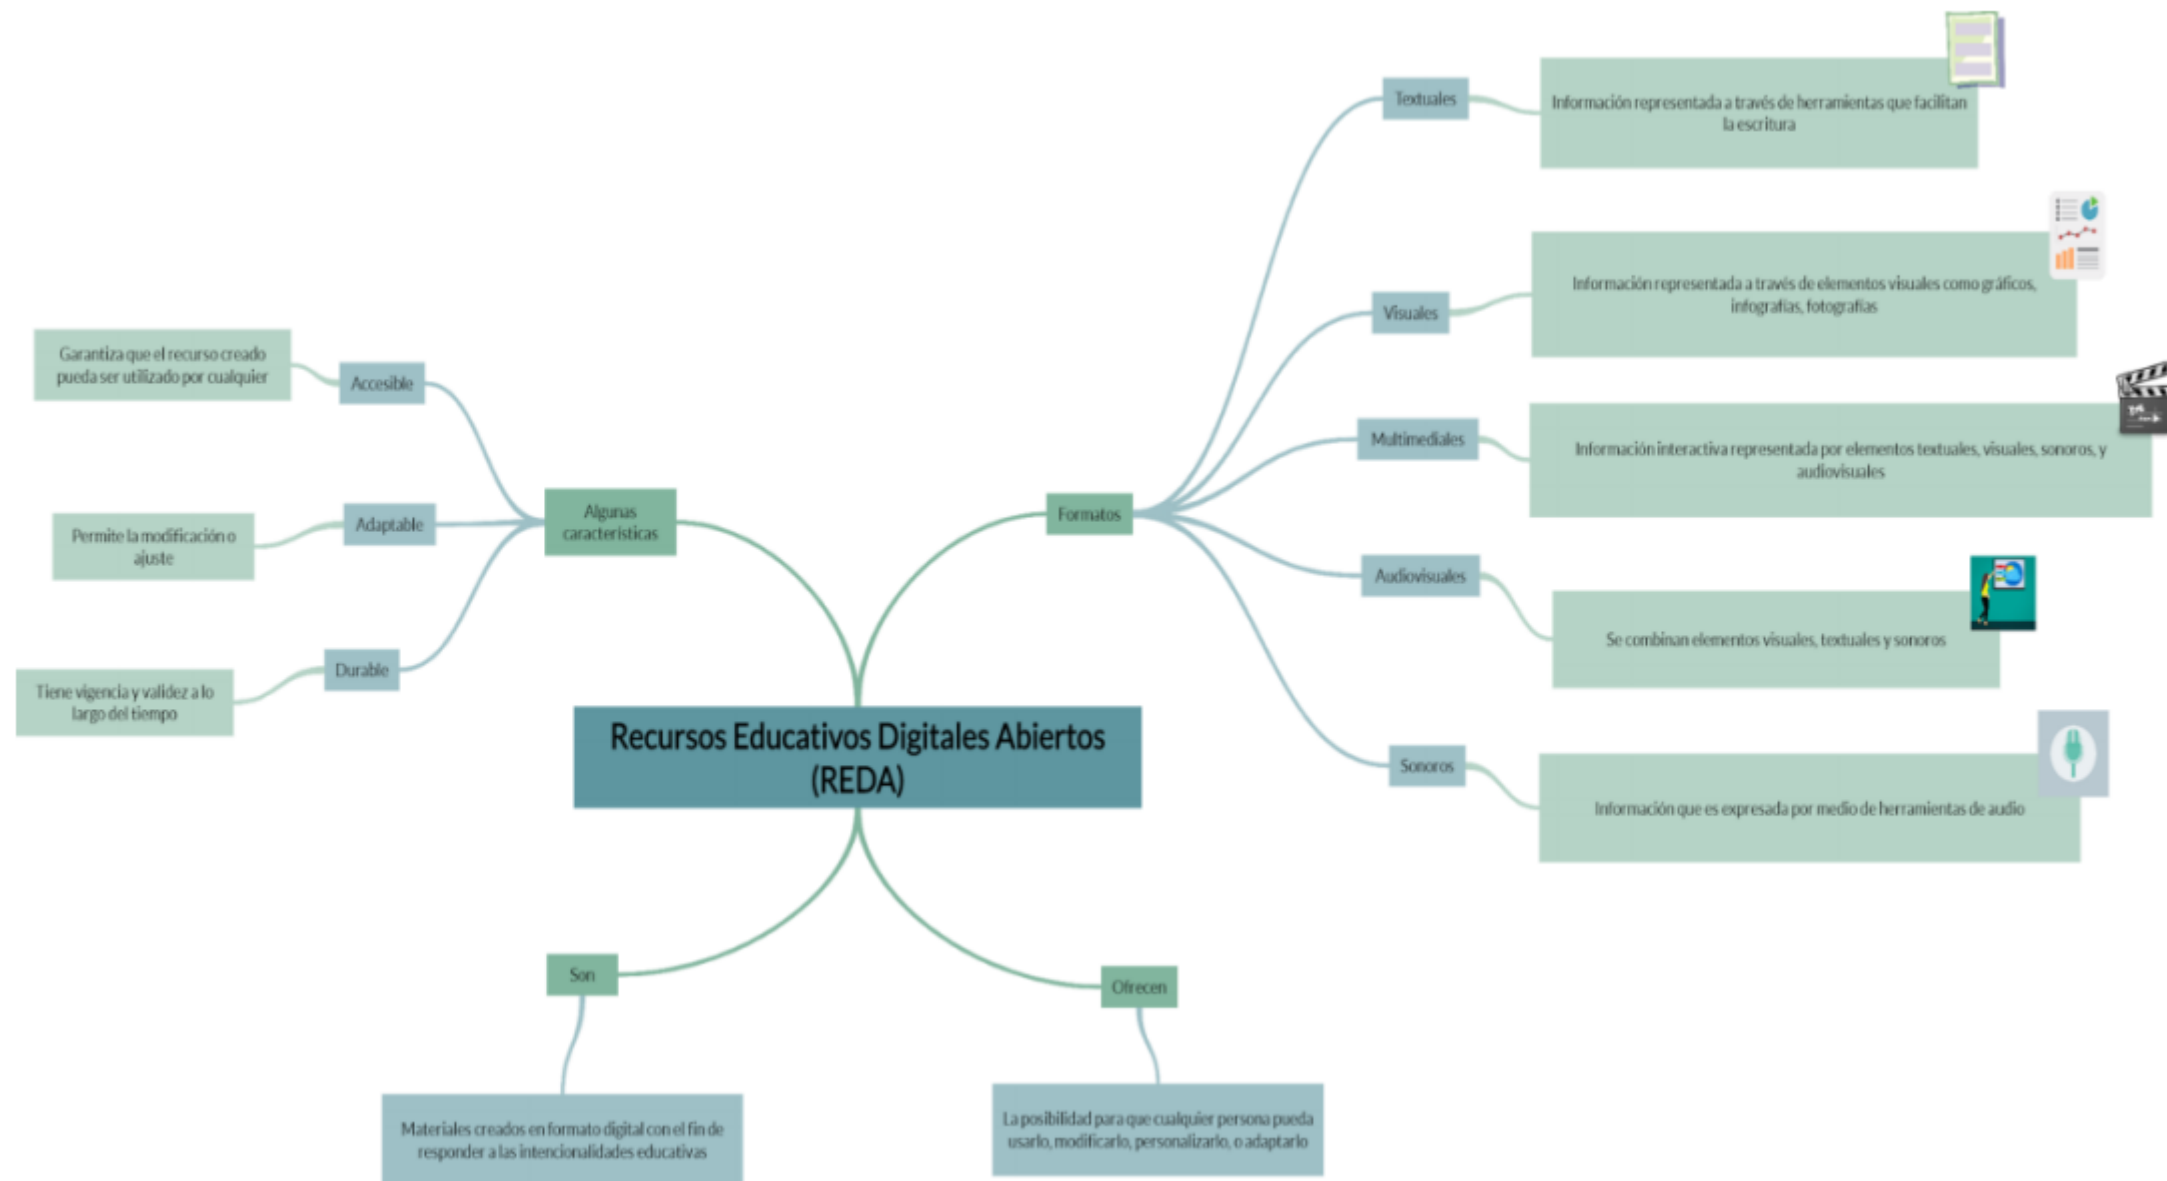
Recursos Educativos Digitales Abiertos (REDA)

Algunas características

Accesible

Garantiza que el recurso creado pueda ser utilizado por cualquier

Adaptable

Permite la modificación o ajuste

Durable

Tiene vigencia y validez a lo largo del tiempo

Formatos

Textuales

Información representada a través de herramientas que facilitan la escritura

Visuales

Información representada a través de elementos visuales como gráficos, infografías, fotografías

Multimediales

Información interactiva representada por elementos textuales, visuales, sonoros, y audiovisuales

Audiovisuales

Se combinan elementos visuales, textuales y sonoros

Sonoros

Información que es expresada por medio de herramientas de audio

Son

Materiales creados en formato digital con el fin de responder a las intencionalidades educativas

Ofrecen

La posibilidad para que cualquier persona pueda usarlo, modificarlo, personalizarlo, o adaptarlo